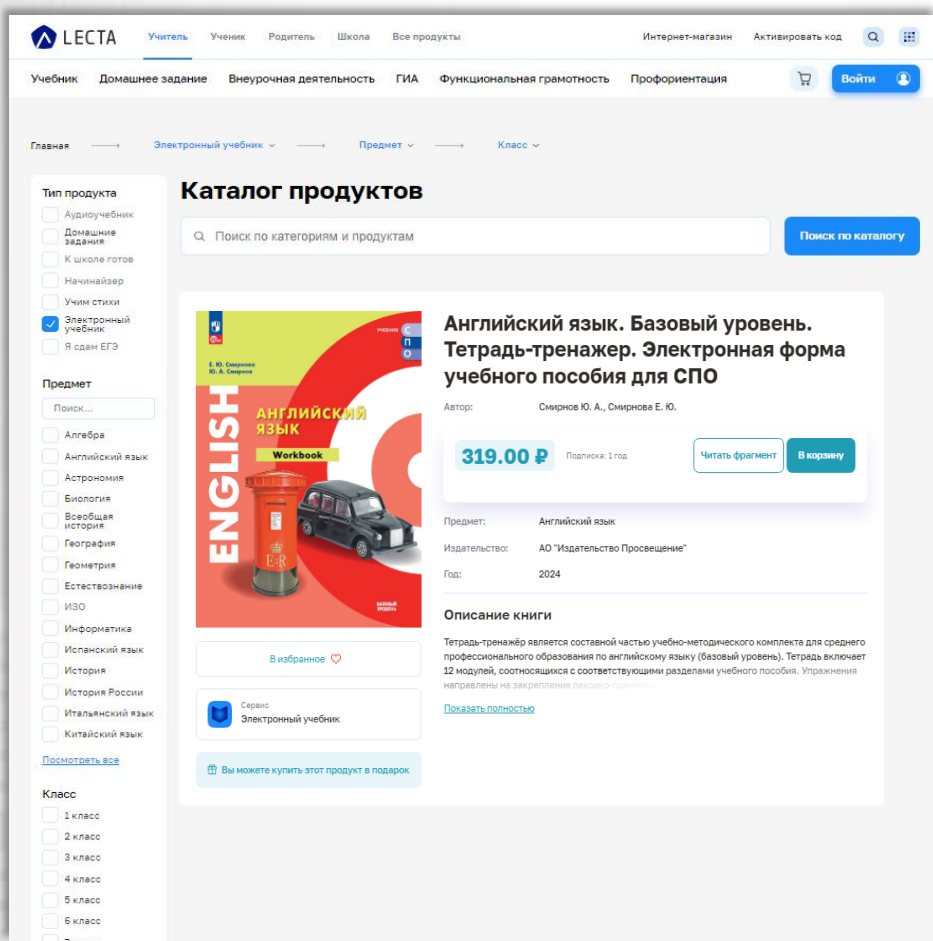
LECTA Учитель Ученик Родитель Школа Все продукты Интернет-магазин Активировать код

Учебник Домашнее задание Внеурочная деятельность ГИА Функциональная грамотность Профориентация Войти

Главная Электронный учебник Предмет Класс

Тип продукта
Аудиоучебник
Домашние задания
К школе готов
Начинайзер
Учим стихи
Электронный учебник
Я сдам ЕГЭ

Предмет
Поиск...
Алгебра
Английский язык
Астрономия
Биология
Всеобщая история
География
Геометрия
Естествознание
ИЗО
Информатика
Испанский язык
История
История России
Итальянский язык
Китайский язык
Посмотреть все

Класс
1 класс
2 класс
3 класс
4 класс
5 класс
6 класс

Каталог продуктов

Поиск по категориям и продуктам

Поиск по каталогу

УЧЕБНИК СПО
Е. Ю. Смирнова Ю. А. Смирнов
ENGLISH
АНГЛИЙСКИЙ ЯЗЫК
Workbook
E R
БАЗОВЫЙ УРОВЕНЬ

Английский язык. Базовый уровень. Тетрадь-тренажер. Электронная форма учебного пособия для СПО

Автор: Смирнов Ю. А., Смирнова Е. Ю.

319.00 ₽ Подписка: 1 год Читать фрагмент В корзину

Предмет: Английский язык
Издательство: АО "Издательство Просвещение"
Год: 2024

Описание книги

Тетрадь-тренажёр является составной частью учебно-методического комплекта для среднего профессионального образования по английскому языку (базовый уровень). Тетрадь включает 12 модулей, соотносящихся с соответствующими разделами учебного пособия. Упражнения направлены на закрепление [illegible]

Показать полностью

В избранное

Сервис
Электронный учебник

Вы можете купить этот продукт в подарок